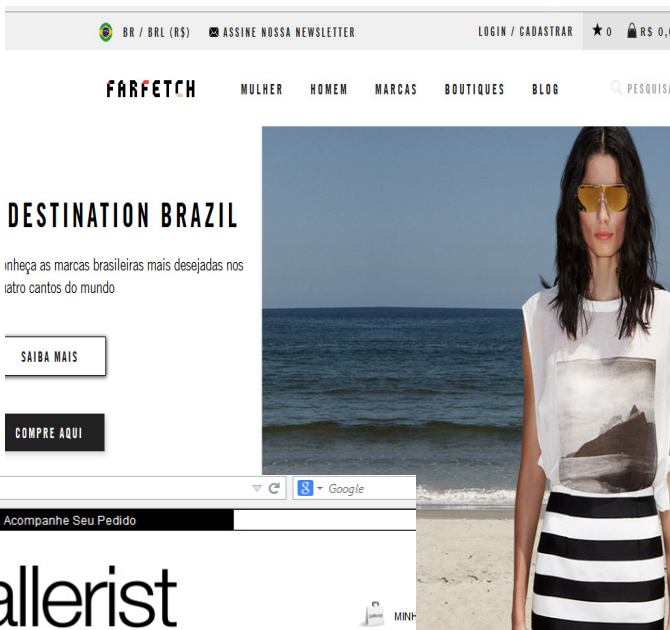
BR / BRL (R$) ASSINE NOSSA NEWSLETTER LOGIN / CADASTRAR ★0 R$ 0,

FARFETCH MULHER HOMEM MARCAS BOUTIQUES BLOG PESQUISA

DESTINATION BRAZIL

nheça as marcas brasileiras mais desejadas nos uatro cantos do mundo

SAIBA MAIS

COMPRE AQUI

Google

Acompanhe Seu Pedido

allerist

MINH